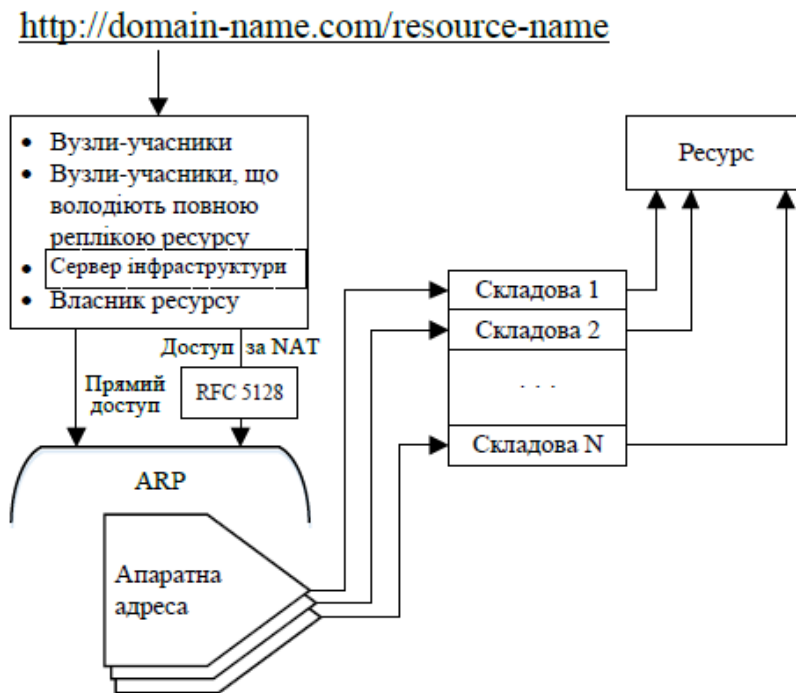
http://domain-name.com/resource-name

• Вузли-учасники
• Вузли-учасники, що володіють повною реплікою ресурсу
• Сервер інфраструктури
• Власник ресурсу

Доступ за NAT

Прямий доступ

RFC 5128

ARP

Апаратна адреса

Ресурс

Складова 1

Складова 2

. . .

Складова N